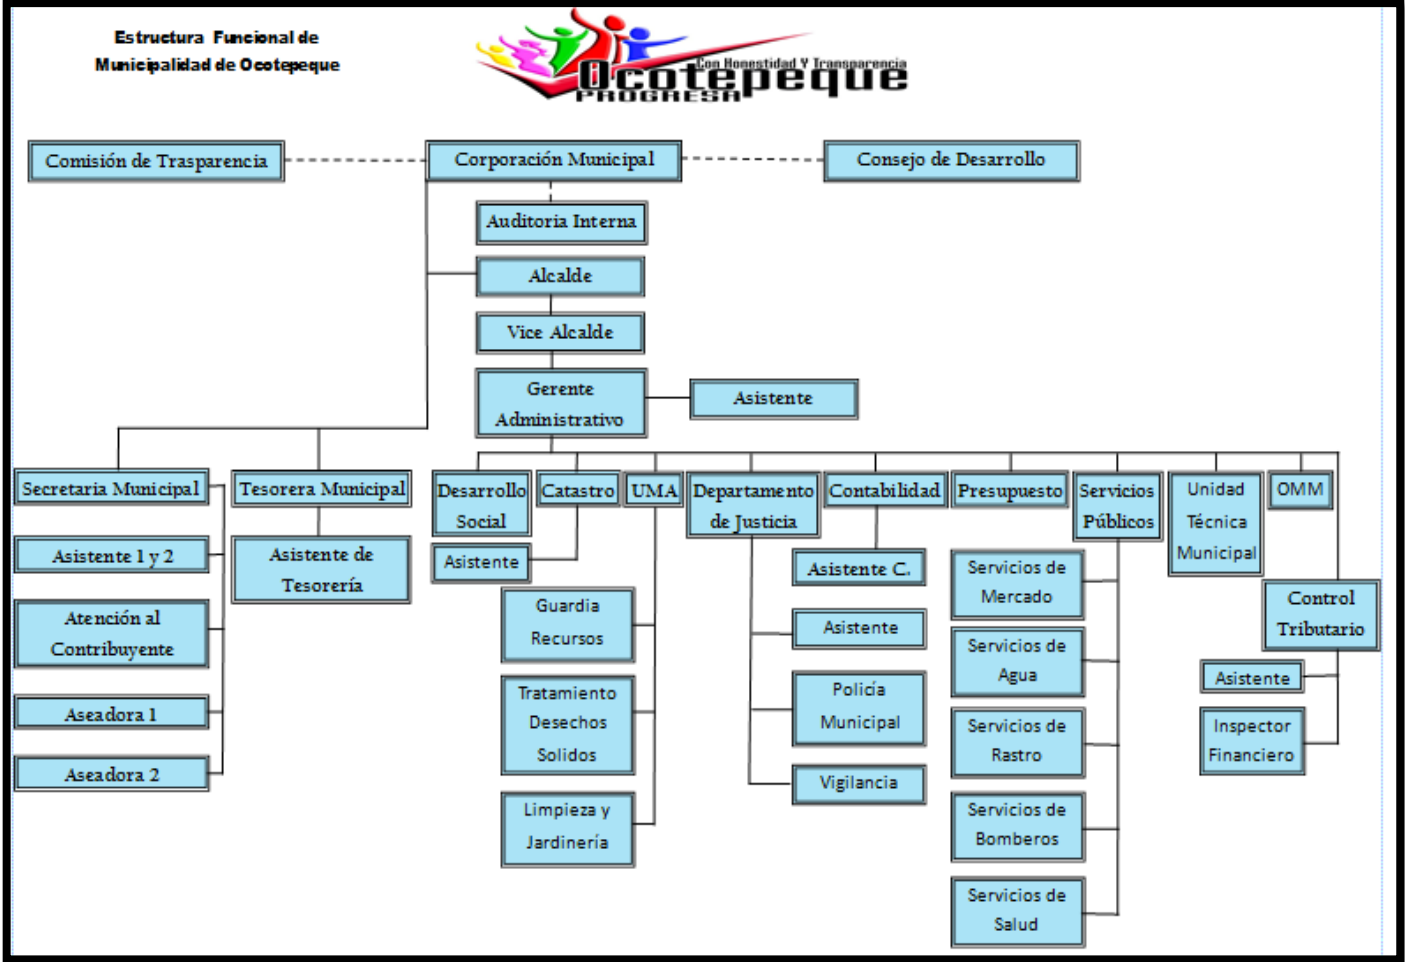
Estructura Funcional de Municipalidad de Ocotepeque

Con Honestidad Y Transparencia
Ocotepeque
PROGRESA

Comisión de Trasparencia

Corporación Municipal

Consejo de Desarrollo

Auditoria Interna

Alcalde

Vice Alcalde

Gerente Administrativo

Asistente

Secretaria Municipal

Asistente 1 y 2

Atención al Contribuyente

Aseadora 1

Aseadora 2

Tesorera Municipal

Asistente de Tesorería

Desarrollo Social

Asistente

Catastro

UMA

Guardia Recursos

Tratamiento Desechos Solidos

Limpieza y Jardinería

Departamento de Justicia

Asistente

Policía Municipal

Vigilancia

Contabilidad

Asistente C.

Presupuesto

Servicios Públicos

Servicios de Mercado

Servicios de Agua

Servicios de Rastro

Servicios de Bomberos

Servicios de Salud

Unidad Técnica Municipal

OMM

Control Tributario

Asistente

Inspector Financiero